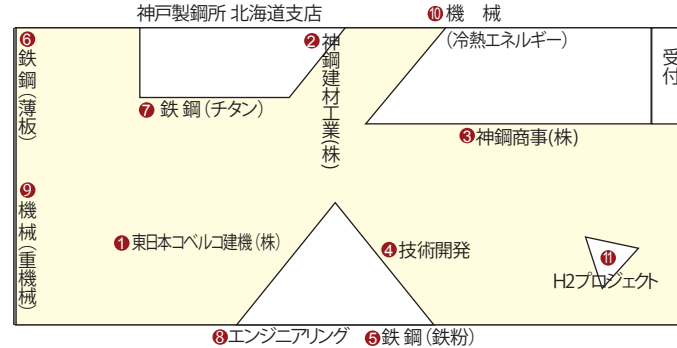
神戸製鋼所 北海道支店

⑩機 械
(冷熱エネルギー)

⑥鉄鋼(薄板)

②神鋼建材工業(株)

受付

⑦鉄 鋼(チタン)

③神鋼商事(株)

⑨機械(重機械)

①東日本コベルコ建機(株)

④技術開発

⑪H2プロジェクト

⑧エンジニアリング ⑤鉄 鋼(鉄粉)